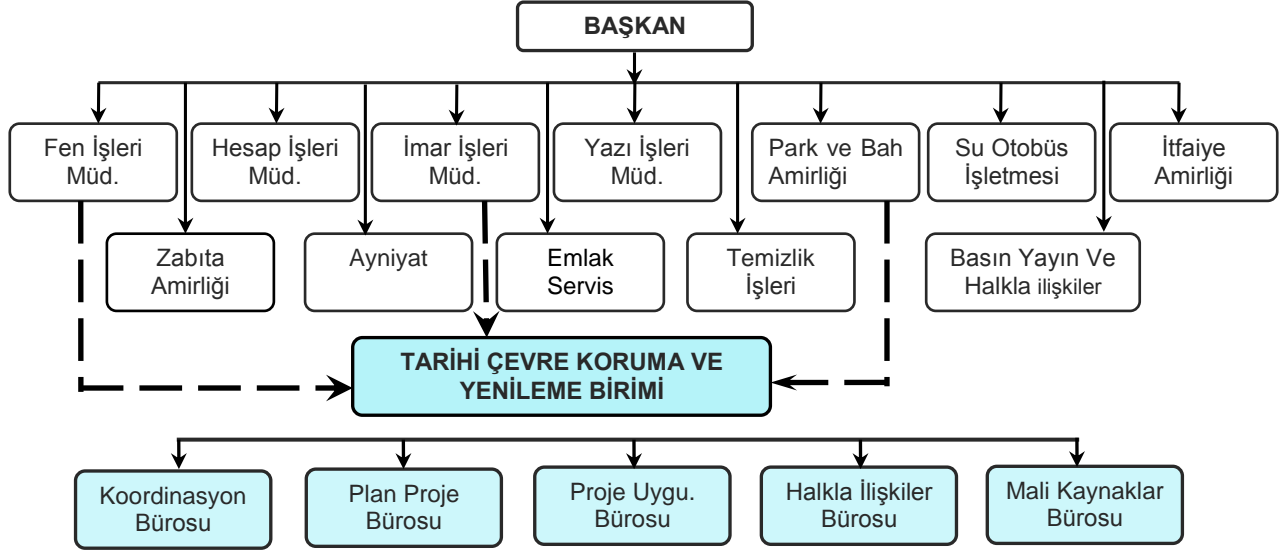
BAŞKAN

Fen İşleri Müd.

Hesap İşleri Müd.

İmar İşleri Müd.

Yazı İşleri Müd.

Park ve Bah Amirliği

Su Otobüs İşletmesi

İtfaiye Amirliği

Zabıta Amirliği

Ayniyat

Emlak Servis

Temizlik İşleri

Basın Yayın Ve Halkla ilişkiler

TARİHİ ÇEVRE KORUMA VE YENİLEME BİRİMİ

Koordinasyon Bürosu

Plan Proje Bürosu

Proje Uygu. Bürosu

Halkla İlişkiler Bürosu

Mali Kaynaklar Bürosu